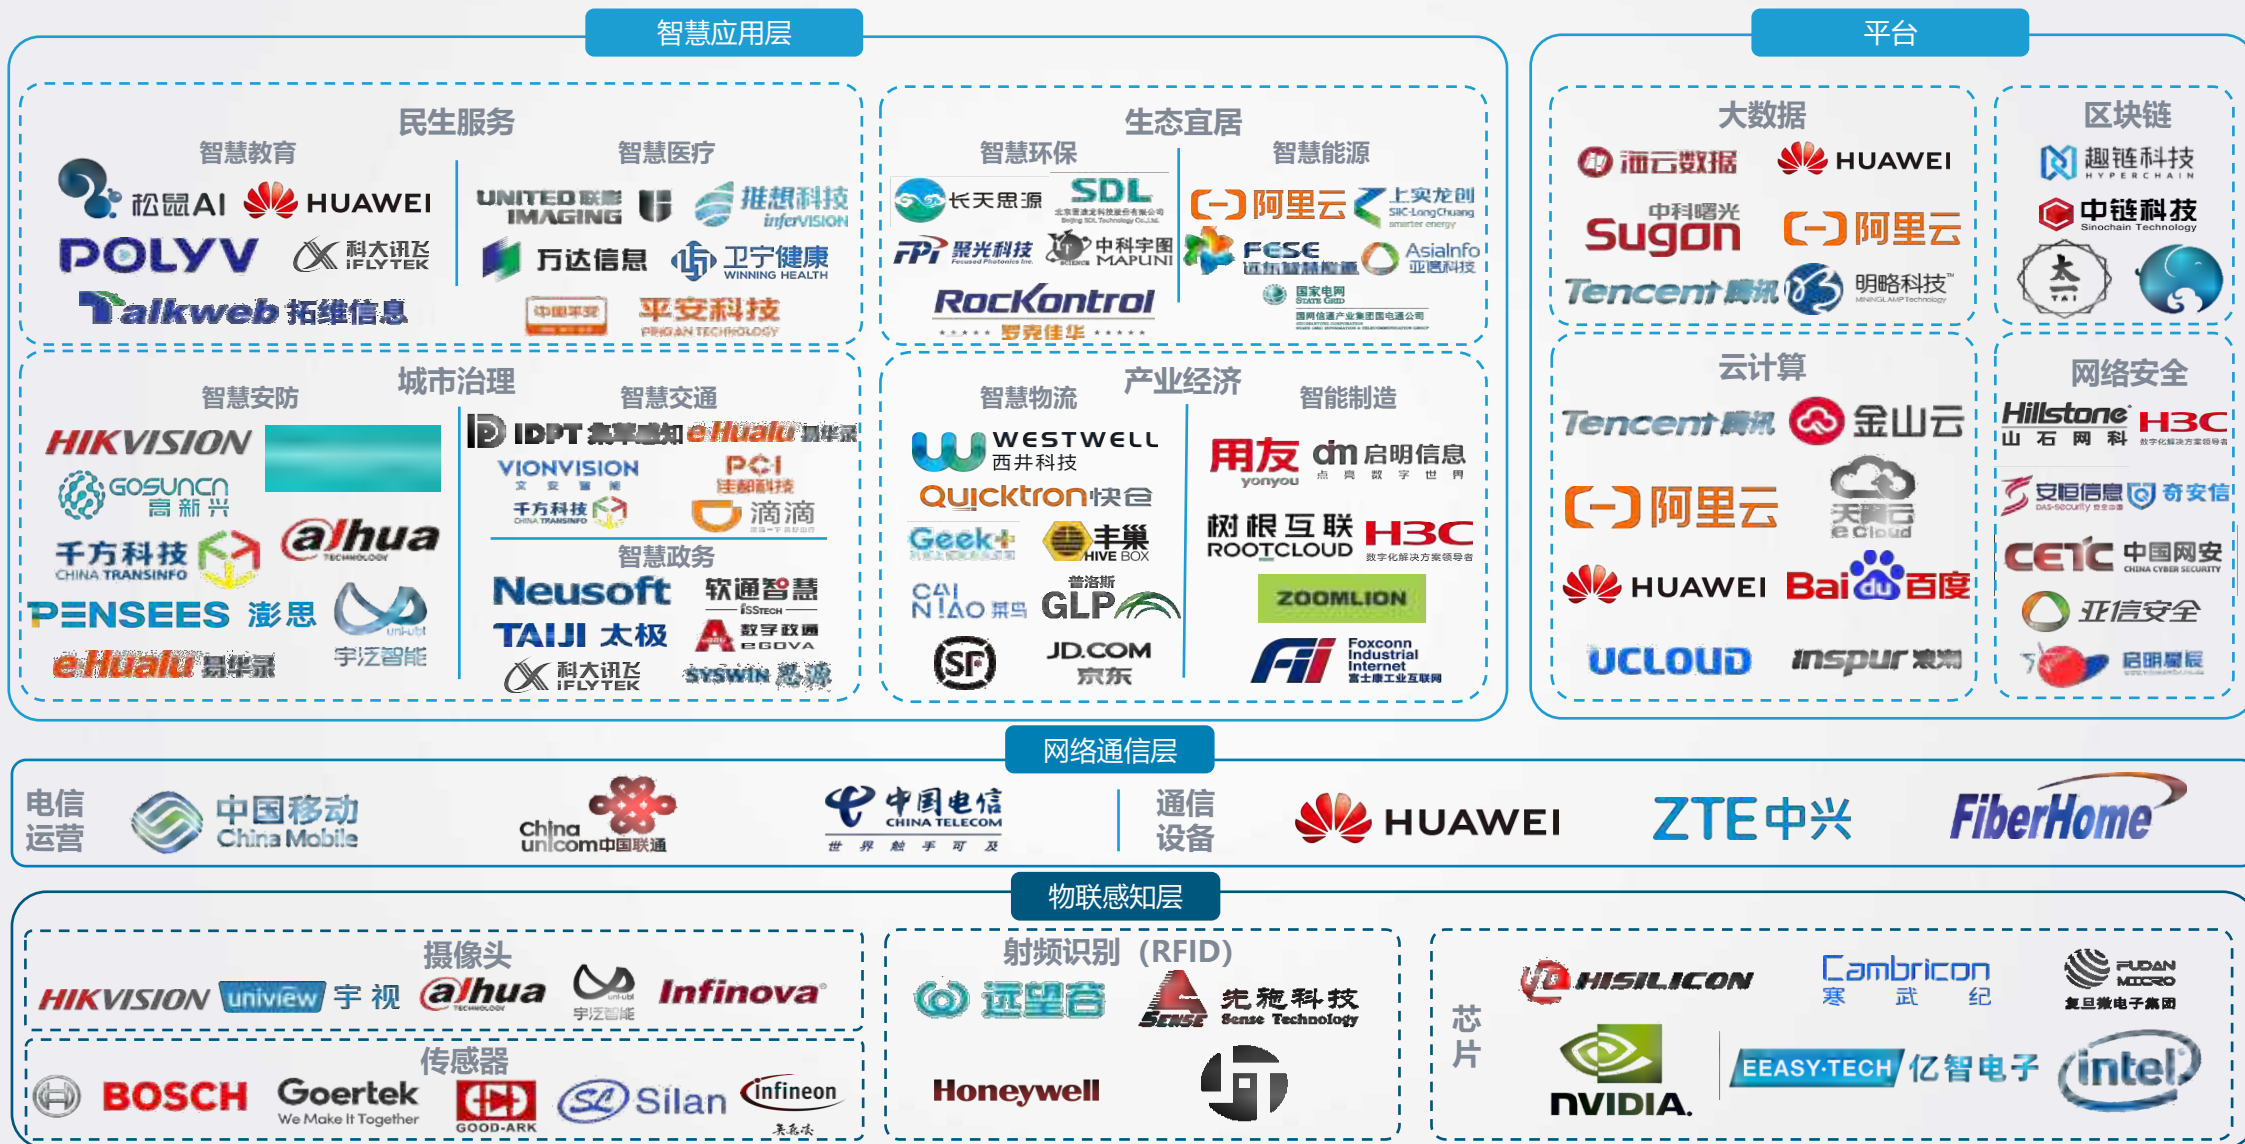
智慧应用层

民生服务

智慧教育

松鼠AI HUAWEI

POLYV 科大讯飞 iFLYTEK

Talkweb 拓维信息

智慧医疗

UNITED IMAGING 联影

推想科技 infervision

万达信息 卫宁健康 WINNING HEALTH

平安科技 PINGAN TECHNOLOGY

生态宜居

智慧环保

长天思源 SDL

FPI 聚光科技 中科宇图 MAPUNI

RocKontrol 罗克佳华

智慧能源

阿里云 上实龙创 SIIC-Longchuang

FESE AsiaInfo 亚信科技

国家电网 STATE GRID

平台

大数据

海云数据 HUAWEI

中科曙光 Sugon 阿里云

Tencent 腾讯 明略科技

区块链

趣链科技 HYPERCHAIN

中链科技 Sinochain Technology

太一 TAI

城市治理

智慧安防

HIKVISION

GOSUNCN 高新兴

千方科技 CHINA TRANSINFO alhua

PENSEES 澎思 宇泛智能

eHualu 易华录

智慧交通

IDPT eHualu 易华录

VIONVISION PCI 佳都科技

千方科技 CHINA TRANSINFO 滴滴

智慧政务

Neusoft 软通智慧 isstech

TAIJI 太极 数字政通 EGOVA

科大讯飞 iFLYTEK SYSWIN 思源

产业经济

智慧物流

WESTWELL 西井科技

Quicktron 快仓

Geek+ 丰巢 HIVE BOX

CAINIAO 菜鸟 普洛斯 GLP

SF JD.COM 京东

智能制造

用友 yonyou 启明信息

树根互联 ROOTCLOUD H3C 数字化解决方案领导者

ZOOMLION

Fii Foxconn Industrial Internet 富士康工业互联网

云计算

Tencent 腾讯 金山云

阿里云 天翼云 e Cloud

HUAWEI Baidu 百度

UCLOUD inspur 浪潮

网络安全

Hillstone 山石网科 H3C

安恒信息 奇安信

CETC 中国网安 CHINA CYBER SECURITY

亚信安全

启明星辰

网络通信层

电信运营

中国移动 China Mobile

China unicom 中国联通

中国电信 CHINA TELECOM 世界触手可及

通信设备

HUAWEI ZTE中兴 FiberHome

物联感知层

摄像头

HIKVISION uniview 宇视 alhua 宇泛智能 Infinova

传感器

BOSCH Goertek We Make It Together GOOD-ARK Silan infineon

射频识别（RFID）

远望谷 先施科技 Sense Technology

Honeywell

芯片

HISILICON Cambricon 寒武纪 FUDAN MICRO 复旦微电子集团

NVIDIA EEASY-TECH 亿智电子 intel